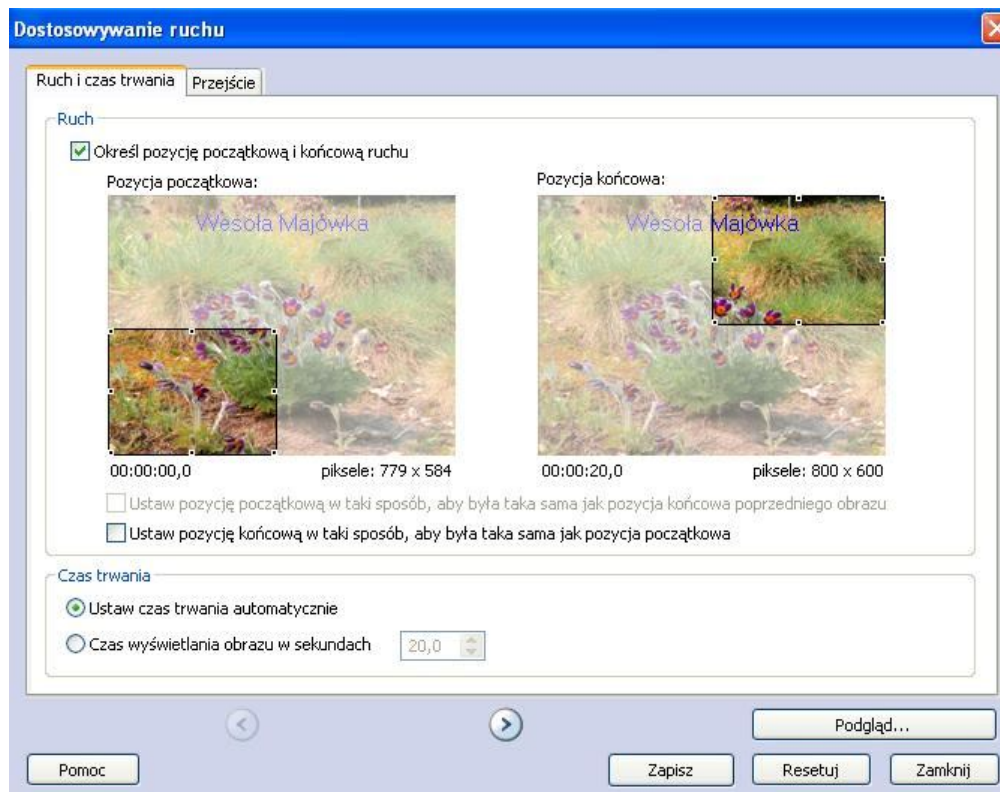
Dostosowywanie ruchu

Ruch i czas trwania | Przejście

Ruch

Określ pozycję początkową i końcową ruchu

Pozycja początkowa:

Wesoła Majówka

00:00:00,0

piksele: 779 x 584

Pozycja końcowa:

Wesoła Majówka

00:00:20,0

piksele: 800 x 600

Ustaw pozycję początkową w taki sposób, aby była taka sama jak pozycja końcowa poprzedniego obrazu

Ustaw pozycję końcową w taki sposób, aby była taka sama jak pozycja początkowa

Czas trwania

Ustaw czas trwania automatycznie

Czas wyświetlania obrazu w sekundach 20,0

Podgląd...

Pomoc

Zapisz

Resetuj

Zamknij